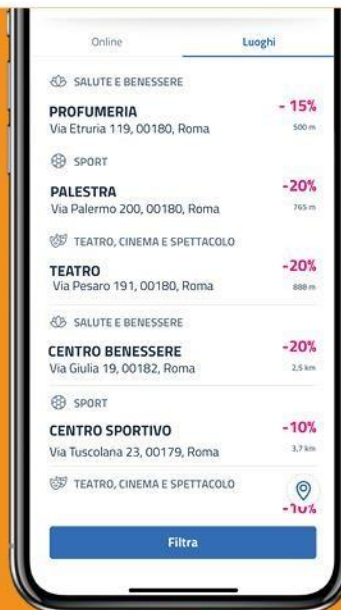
Online

Luoghi

SALUTE E BENESSERE

PROFUMERIA
Via Etruria 119, 00180, Roma

- 15%
500 m

SPORT

PALESTRA
Via Palermo 200, 00180, Roma

-20%
765 m

TEATRO, CINEMA E SPETTACOLO

TEATRO
Via Pesaro 191, 00180, Roma

-20%
888 m

SALUTE E BENESSERE

CENTRO BENESSERE
Via Giulia 19, 00182, Roma

-20%
2,5 km

SPORT

CENTRO SPORTIVO
Via Tuscolana 23, 00179, Roma

-10%
3,7 km

TEATRO, CINEMA E SPETTACOLO

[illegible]

Filtra